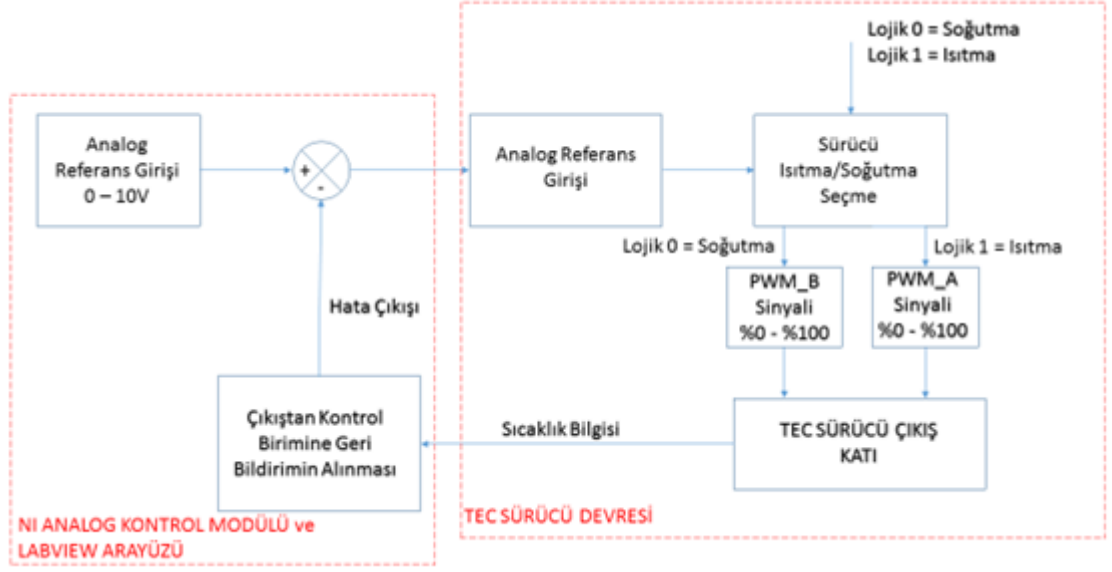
Lojik 0 = Soğutma
Lojik 1 = Isıtma

Analog Referans Girişi 0 – 10V

+

-

Analog Referans Girişi

Sürücü Isıtma/Soğutma Seçme

Lojik 0 = Soğutma

Lojik 1 = Isıtma

PWM_B Sinyali %0 - %100

PWM_A Sinyali %0 - %100

Hata Çıkışı

Çıkıştan Kontrol Birimine Geri Bildirimin Alınması

Sıcaklık Bilgisi

TEC SÜRÜCÜ ÇIKIŞ KATI

NI ANALOG KONTROL MODÜLÜ ve LABVIEW ARAYÜZÜ

TEC SÜRÜCÜ DEVRESİ